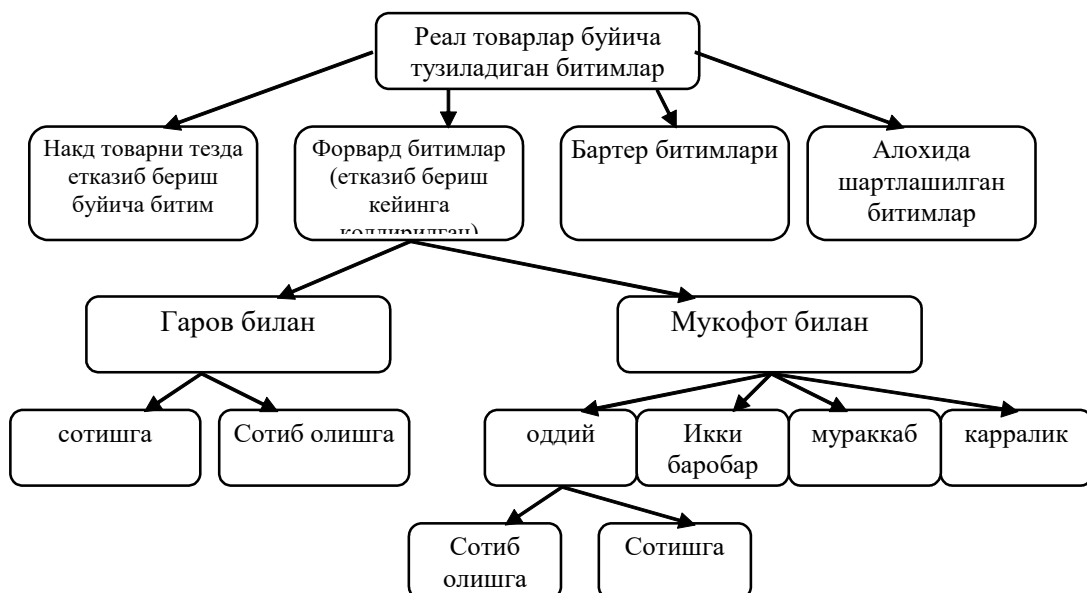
Реал товарлар буйича тузиладиган битимлар

Накд товарни тезда етказиб бериш буйича битим

Форвард битимлар (етказиб бериш кейинга колдирилган)

Бартер битимлари

Алохида шартлашилган битимлар

Гаров билан

Мукофот билан

сотишга

Сотиб олишга

оддий

Икки баробар

мураккаб

карралик

Сотиб олишга

Сотишга